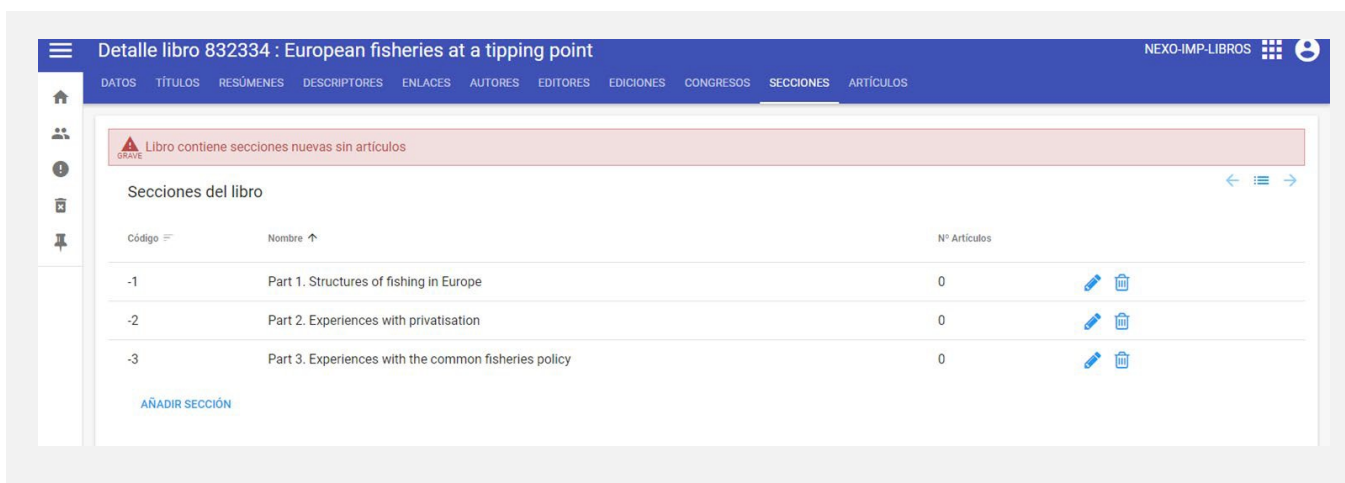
Detalle libro 832334 : European fisheries at a tipping point

NEXO-IMP-LIBROS

DATOS TÍTULOS RESÚMENES DESCRIPTORES ENLACES AUTORES EDITORES EDICIONES CONGRESOS SECCIONES ARTÍCULOS

GRAVE Libro contiene secciones nuevas sin artículos

Secciones del libro

| Código | Nombre | Nº Artículos |
|---|---|---|
| -1 | Part 1. Structures of fishing in Europe | 0 |
| -2 | Part 2. Experiences with privatisation | 0 |
| -3 | Part 3. Experiences with the common fisheries policy | 0 |

AÑADIR SECCIÓN